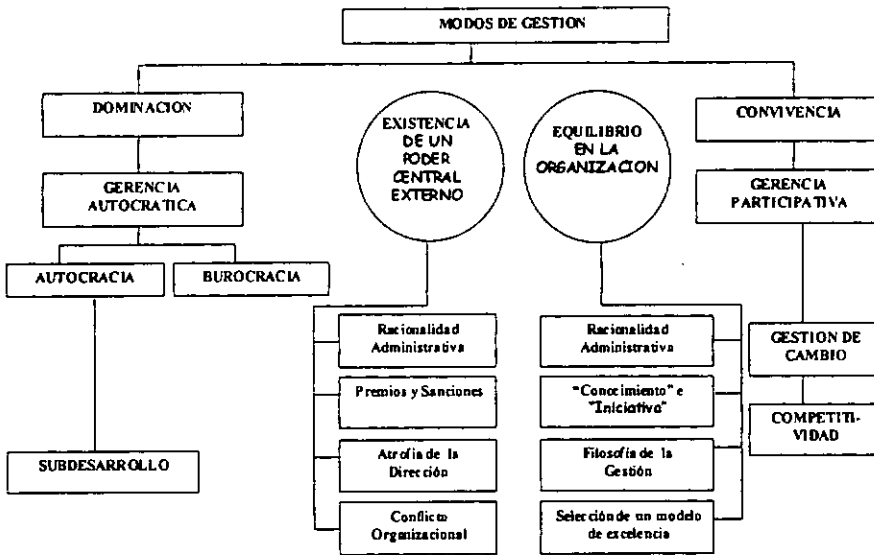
MODOS DE GESTION

DOMINACION

GERENCIA AUTOCRATICA

AUTOCRACIA

BUROCRACIA

SUBDESARROLLO

EXISTENCIA DE UN PODER CENTRAL EXTERNO

Racionalidad Administrativa

Premios y Sanciones

Atrofia de la Dirección

Conflicto Organizacional

EQUILIBRIO EN LA ORGANIZACION

Racionalidad Administrativa

"Conocimiento" e "Iniciativa"

Filosofía de la Gestión

Selección de un modelo de excelencia

CONVIVENCIA

GERENCIA PARTICIPATIVA

GESTION DE CAMBIO

COMPETITIVIDAD